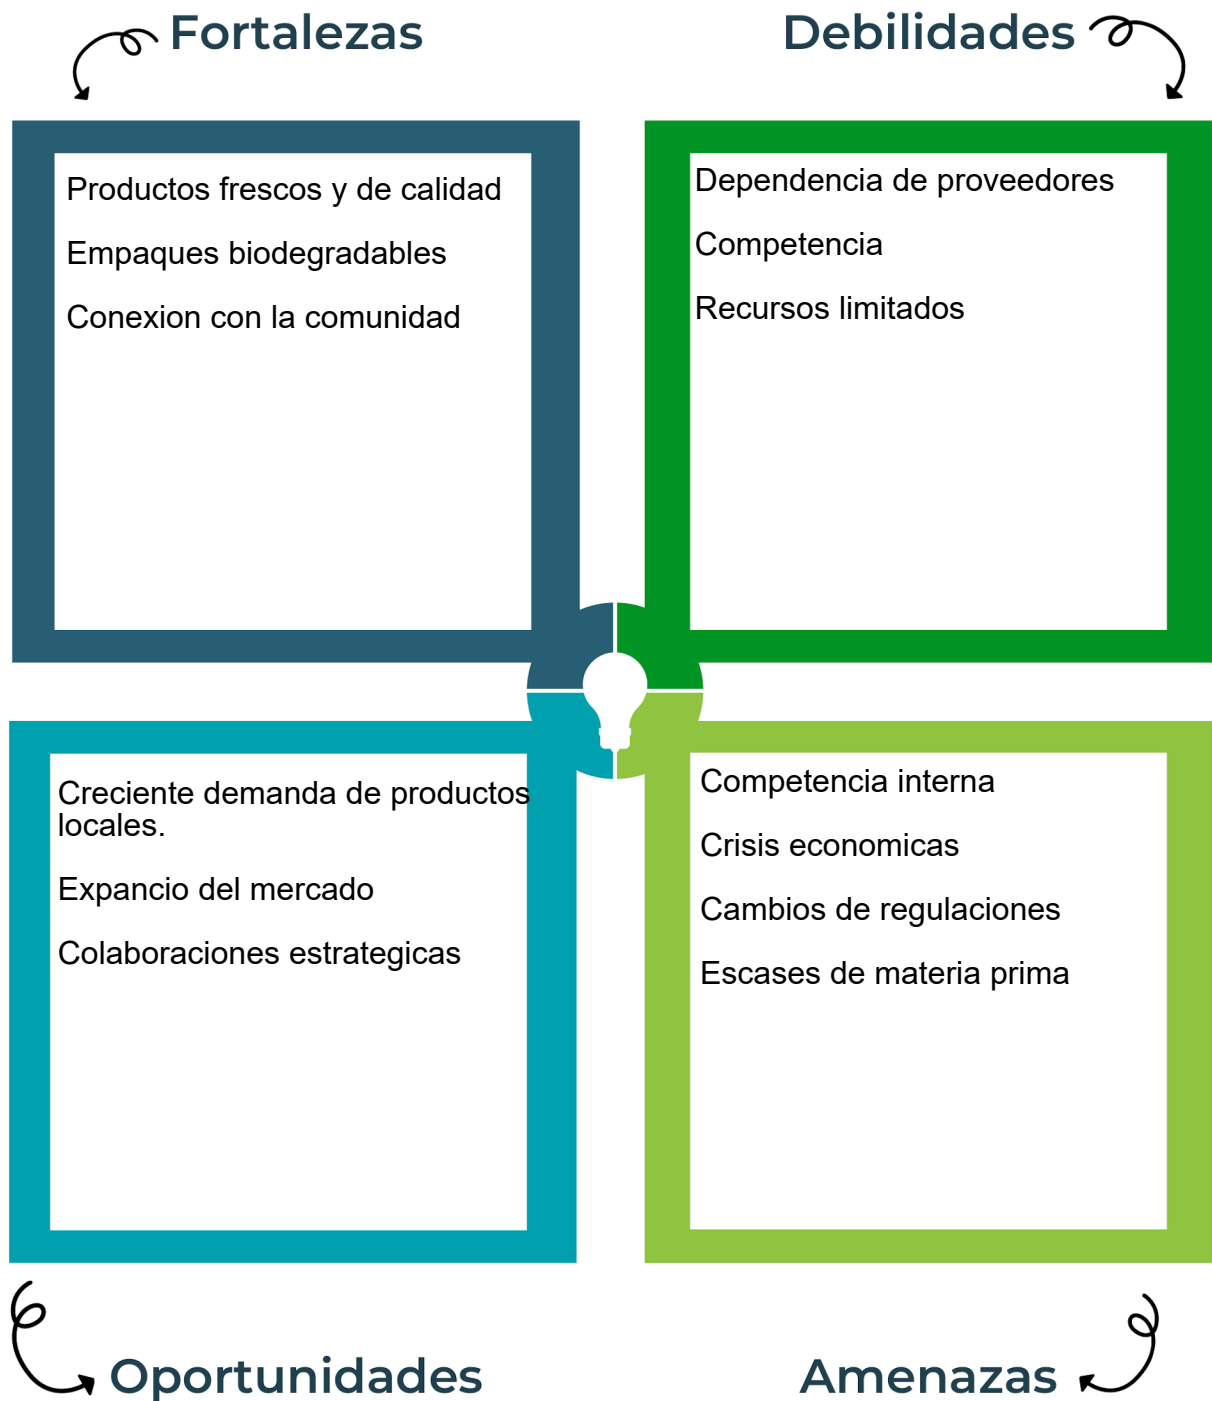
Fortalezas

Productos frescos y de calidad

Empaques biodegradables

Conexion con la comunidad

Debilidades

Dependencia de proveedores

Competencia

Recursos limitados

Creciente demanda de productos locales.

Expancio del mercado

Colaboraciones estrategicas

Oportunidades

Competencia interna

Crisis economicas

Cambios de regulaciones

Escases de materia prima

Amenazas